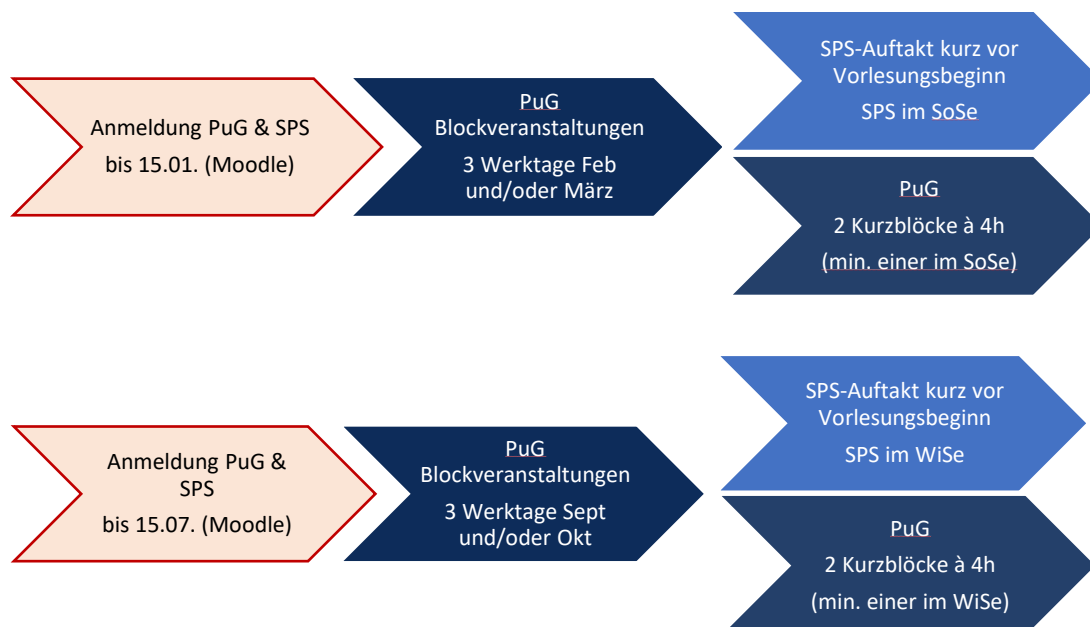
Anmeldung PuG & SPS
bis 15.01. (Moodle)

PuG
Blockveranstaltungen
3 Werktage Feb
und/oder März

SPS-Auftakt kurz vor
Vorlesungsbeginn
SPS im SoSe

PuG
2 Kurzblöcke à 4h
(min. einer im SoSe)

Anmeldung PuG &
SPS
bis 15.07. (Moodle)

PuG
Blockveranstaltungen
3 Werktage Sept
und/oder Okt

SPS-Auftakt kurz vor
Vorlesungsbeginn
SPS im WiSe

PuG
2 Kurzblöcke à 4h
(min. einer im WiSe)